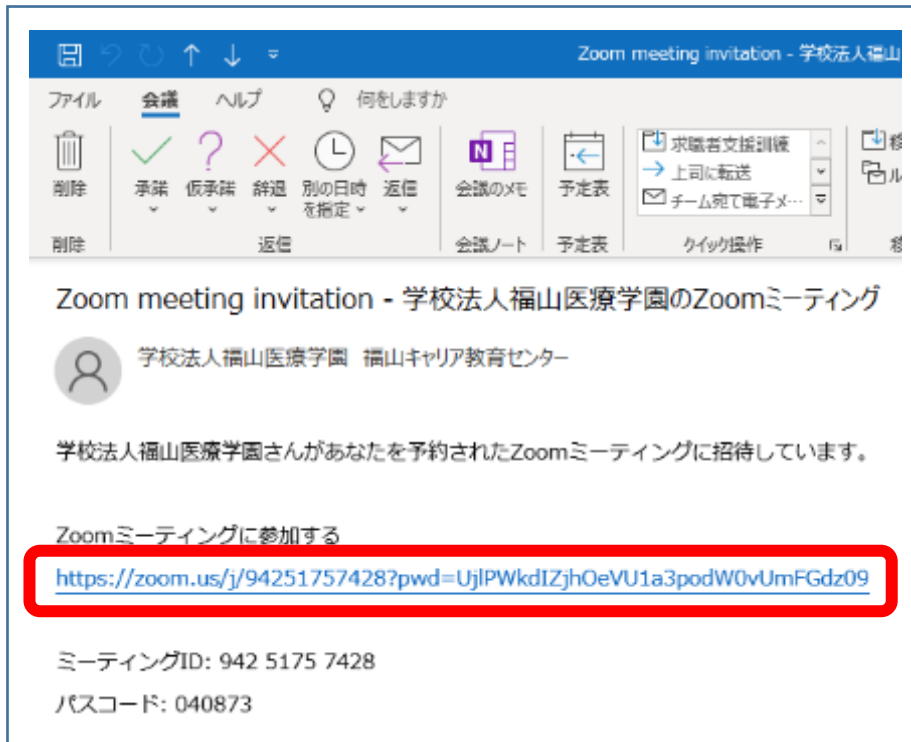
Zoom meeting invitation - 学校法人福山

ファイル 会議 ヘルプ 何をしますか

削除 承諾 仮承諾 辞退 別の日時を指定 返信 会議のメモ 予定表 求職者支援訓練 上司に転送 チーム宛て電子メ… 移 ル

削除 返信 会議ノート 予定表 クイック操作

Zoom meeting invitation - 学校法人福山医療学園のZoomミーティング

学校法人福山医療学園 福山キャリア教育センター

学校法人福山医療学園さんがあなたを予約されたZoomミーティングに招待しています。

Zoomミーティングに参加する
https://zoom.us/j/94251757428?pwd=UjlPWkdIZjhOeVU1a3podW0vUmFGdz09

ミーティングID: 942 5175 7428
パスコード: 040873